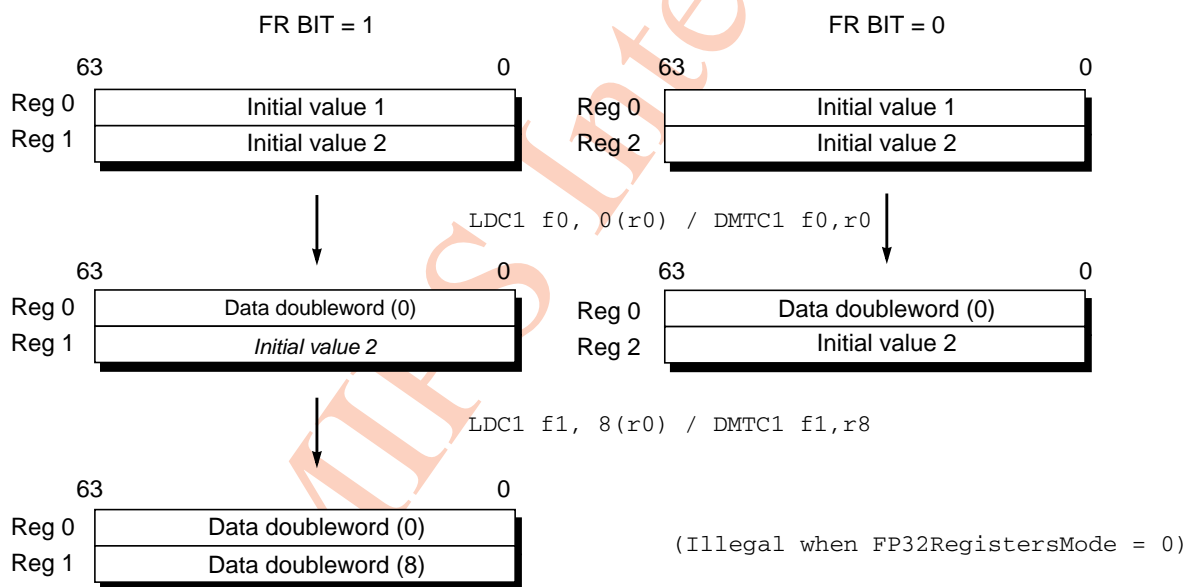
FR BIT = 1

FR BIT = 0

| | 63 | 0 |
|---|---|---|
| Reg 0 | Initial value 1 | |
| Reg 1 | Initial value 2 | |

| | 63 | 0 |
|---|---|---|
| Reg 0 | Initial value 1 | |
| Reg 2 | Initial value 2 | |

LDC1 f0, 0(r0) / DMTC1 f0,r0

| | 63 | 0 |
|---|---|---|
| Reg 0 | Data doubleword (0) | |
| Reg 1 | *Initial value 2* | |

| | 63 | 0 |
|---|---|---|
| Reg 0 | Data doubleword (0) | |
| Reg 2 | Initial value 2 | |

LDC1 f1, 8(r0) / DMTC1 f1,r8

| | 63 | 0 |
|---|---|---|
| Reg 0 | Data doubleword (0) | |
| Reg 1 | Data doubleword (8) | |

(Illegal when FP32RegistersMode = 0)

MIPS Inte